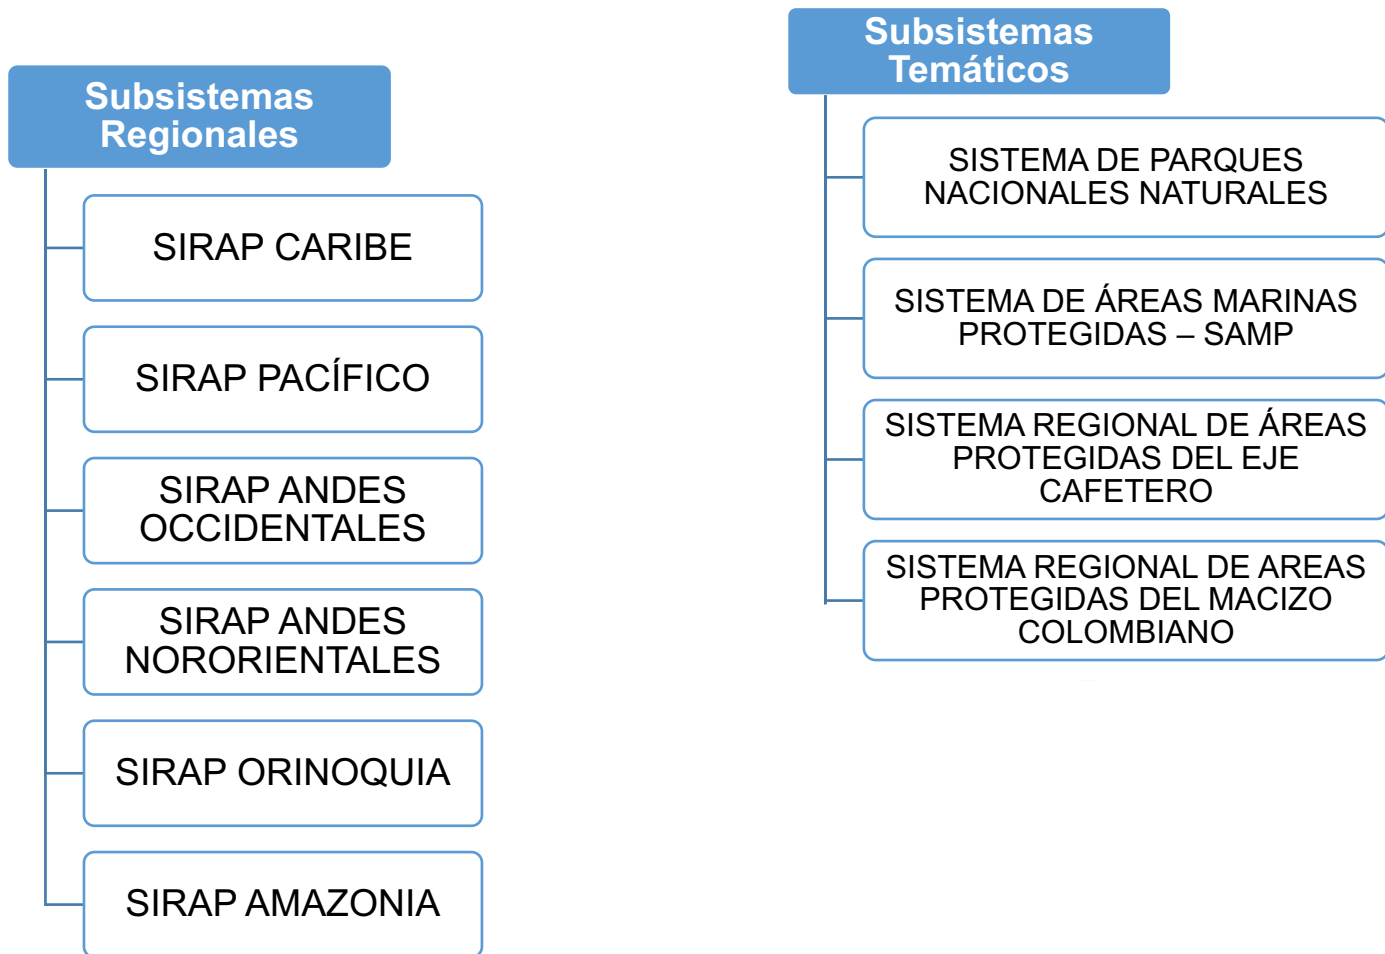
Subsistemas Regionales

SIRAP CARIBE

SIRAP PACÍFICO

SIRAP ANDES OCCIDENTALES

SIRAP ANDES NORORIENTALES

SIRAP ORINOQUIA

SIRAP AMAZONIA

Subsistemas Temáticos

SISTEMA DE PARQUES NACIONALES NATURALES

SISTEMA DE ÁREAS MARINAS PROTEGIDAS – SAMP

SISTEMA REGIONAL DE ÁREAS PROTEGIDAS DEL EJE CAFETERO

SISTEMA REGIONAL DE AREAS PROTEGIDAS DEL MACIZO COLOMBIANO